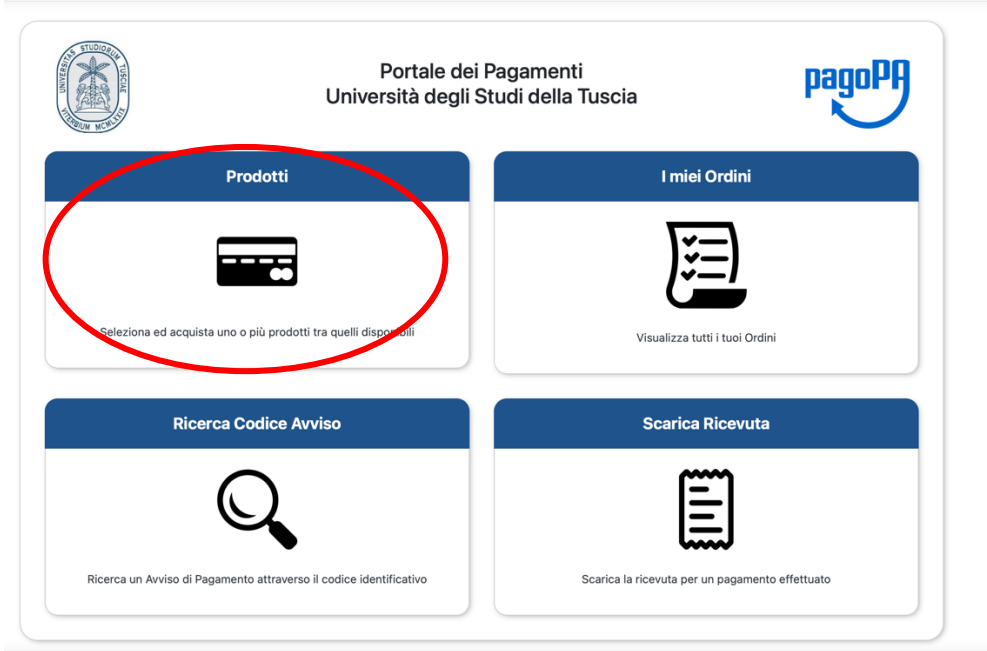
UNIVERSITAS STUDIORUM TUSCIAE
VITERBIUM MCMLXXIX

Portale dei Pagamenti
Università degli Studi della Tuscia

pagoPA

Prodotti

Seleziona ed acquista uno o più prodotti tra quelli disponibili

I miei Ordini

Visualizza tutti i tuoi Ordini

Ricerca Codice Avviso

Ricerca un Avviso di Pagamento attraverso il codice identificativo

Scarica Ricevuta

Scarica la ricevuta per un pagamento effettuato